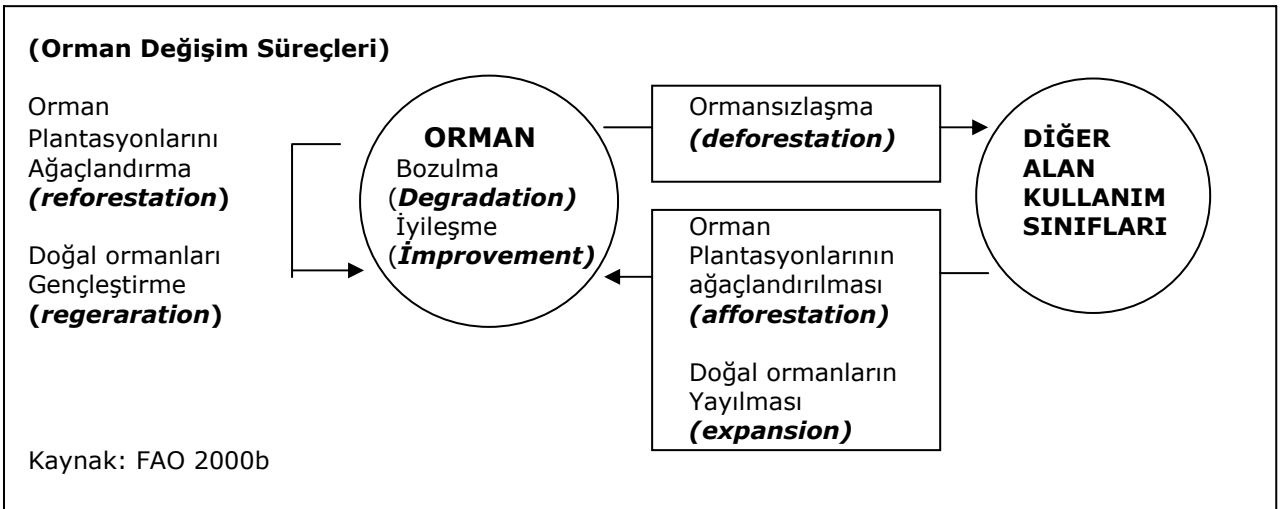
(Orman Değişim Süreçleri)

Orman Plantasyonlarını Ağaçlandırma (reforestation)

Doğal ormanları Gençleştirme (regeraration)

ORMAN
Bozulma (Degradation)
İyileşme (İmprovement)

Ormansızlaşma (deforestation)

Orman Plantasyonlarının ağaçlandırılması (afforestation)

Doğal ormanların Yayılması (expansion)

DİĞER ALAN KULLANIM SINIFLARI

Kaynak: FAO 2000b